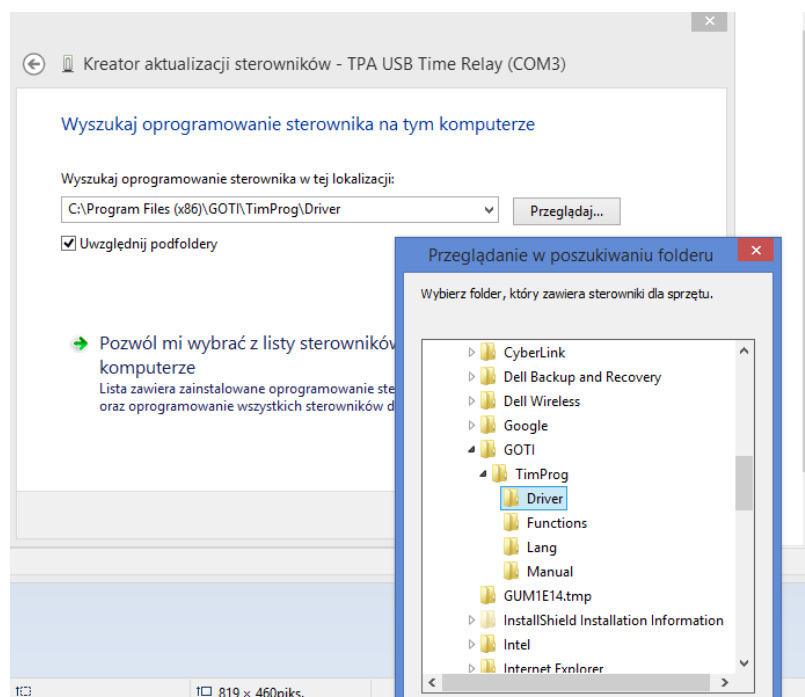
Kreator aktualizacji sterowników - TPA USB Time Relay (COM3)

Wyszukaj oprogramowanie sterownika na tym komputerze

Wyszukaj oprogramowanie sterownika w tej lokalizacji:

C:\Program Files (x86)\GOTI\TimProg\Driver

Przeglądaj...

Uwzględnij podfoldery

Pozwól mi wybrać z listy sterowników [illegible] komputerze
Lista zawiera zainstalowane oprogramowanie ste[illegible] oraz oprogramowanie wszystkich sterowników d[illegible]

Przeglądanie w poszukiwaniu folderu

Wybierz folder, który zawiera sterowniki dla sprzętu.

CyberLink
Dell Backup and Recovery
Dell Wireless
Google
GOTI
TimProg
Driver
Functions
Lang
Manual
GUM1E14.tmp
InstallShield Installation Information
Intel
Internet Explorer

819 × 460piks.